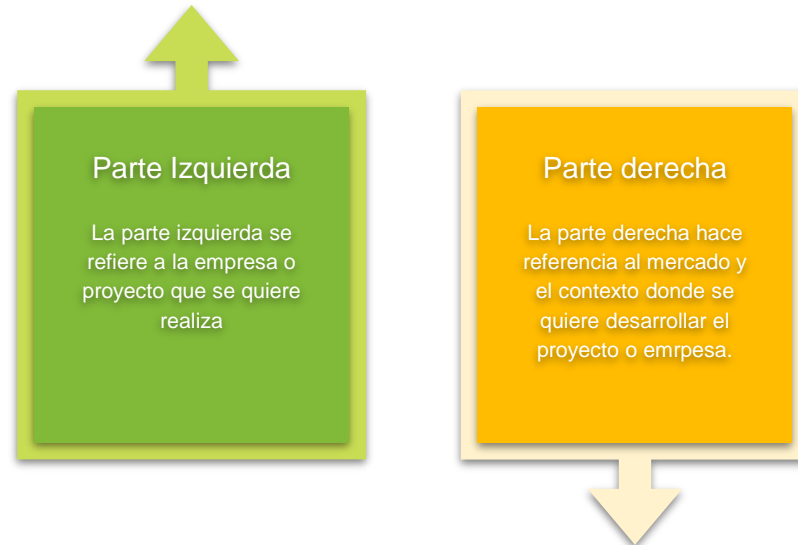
Parte Izquierda

La parte izquierda se refiere a la empresa o proyecto que se quiere realiza

Parte derecha

La parte derecha hace referencia al mercado y el contexto donde se quiere desarrollar el proyecto o emrpesa.